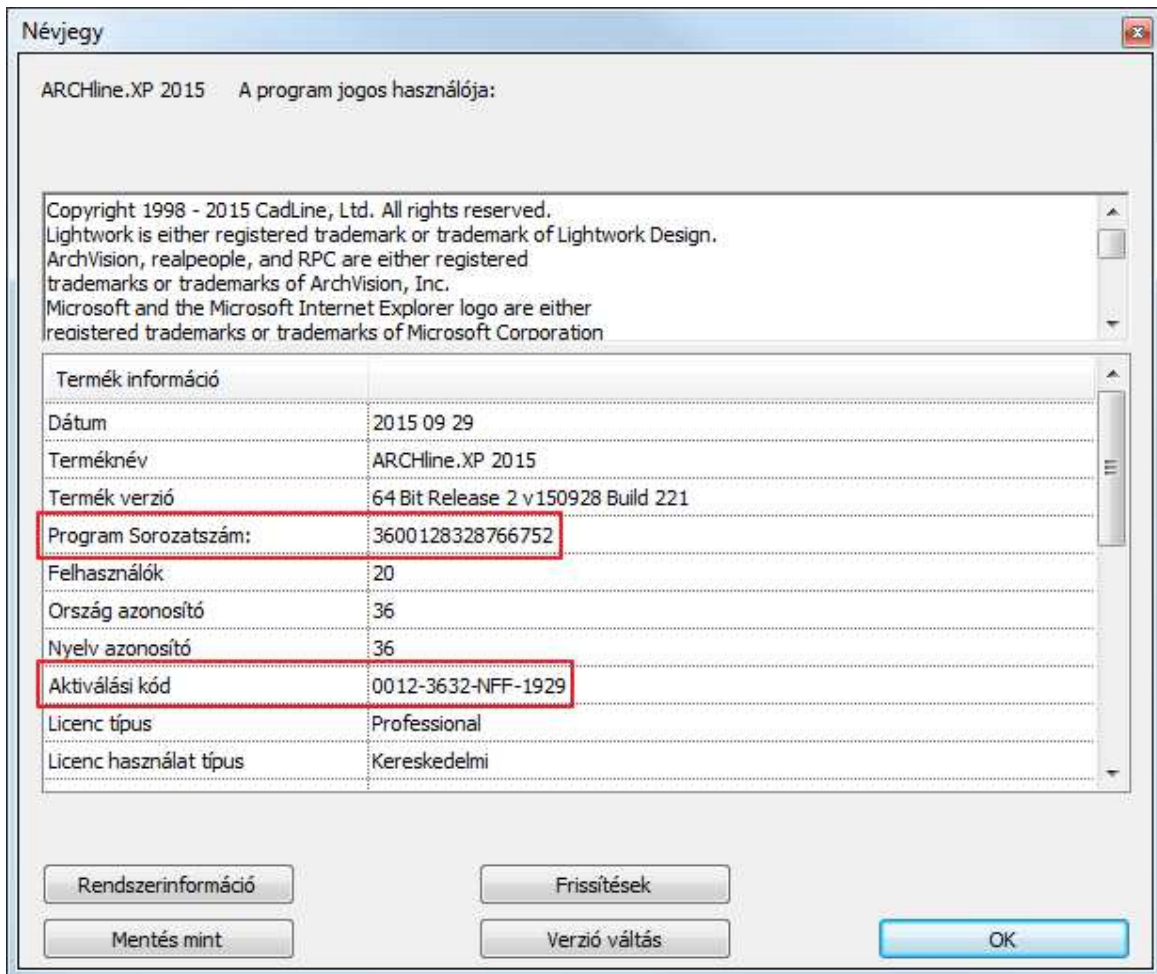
Névjegy

ARCHline.XP 2015 A program jogos használója:

Copyright 1998 - 2015 CadLine, Ltd. All rights reserved.
Lightwork is either registered trademark or trademark of Lightwork Design.
ArchVision, realpeople, and RPC are either registered
trademarks or trademarks of ArchVision, Inc.
Microsoft and the Microsoft Internet Explorer logo are either
registered trademarks or trademarks of Microsoft Corporation

| Termék információ | |
|---|---|
| Dátum | 2015 09 29 |
| Terméknév | ARCHline.XP 2015 |
| Termék verzió | 64 Bit Release 2 v150928 Build 221 |
| Program Sorozatszám: | 3600128328766752 |
| Felhasználók | 20 |
| Ország azonosító | 36 |
| Nyelv azonosító | 36 |
| Aktiválási kód | 0012-3632-NFF-1929 |
| Licenc típus | Professional |
| Licenc használat típus | Kereskedelmi |

Rendszerinformáció
Frissítések
Mentés mint
Verzió váltás
OK